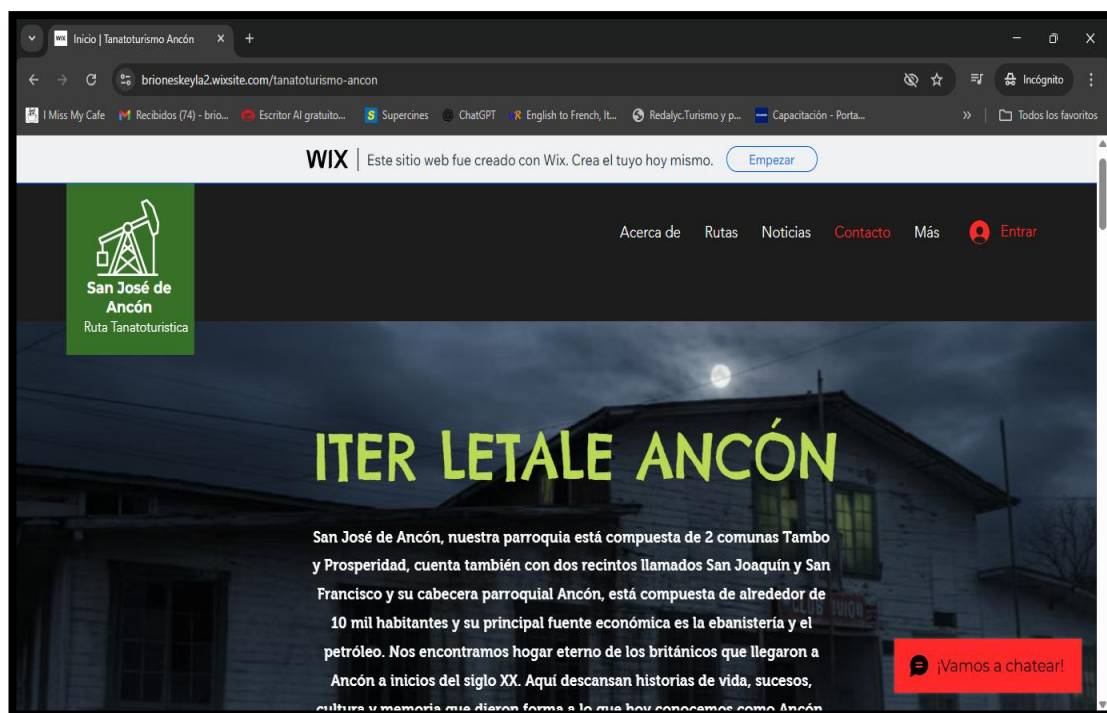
Inicio | Tanatoturismo Ancón ×
+

brioneskeyla2.wixsite.com/tanatoturismo-ancon

Incógnito

I Miss My Cafe
Recibidos (74) - brio...
Escritor AI gratuito...
Supercines
ChatGPT
English to French, It...
Redalyc.Turismo y p...
Capacitación - Porta...
»
Todos los favoritos

WIX | Este sitio web fue creado con Wix. Crea el tuyo hoy mismo.
Empezar

San José de Ancón
Ruta Tanatoturistica

Acerca de
Rutas
Noticias
Contacto
Más
Entrar

CLUB UNION

ITER LETALE ANCÓN

San José de Ancón, nuestra parroquia está compuesta de 2 comunas Tambo y Prosperidad, cuenta también con dos recintos llamados San Joaquín y San Francisco y su cabecera parroquial Ancón, está compuesta de alrededor de 10 mil habitantes y su principal fuente económica es la ebanistería y el petróleo. Nos encontramos hogar eterno de los británicos que llegaron a Ancón a inicios del siglo XX. Aquí descansan historias de vida, sucesos, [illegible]

¡Vamos a chatear!